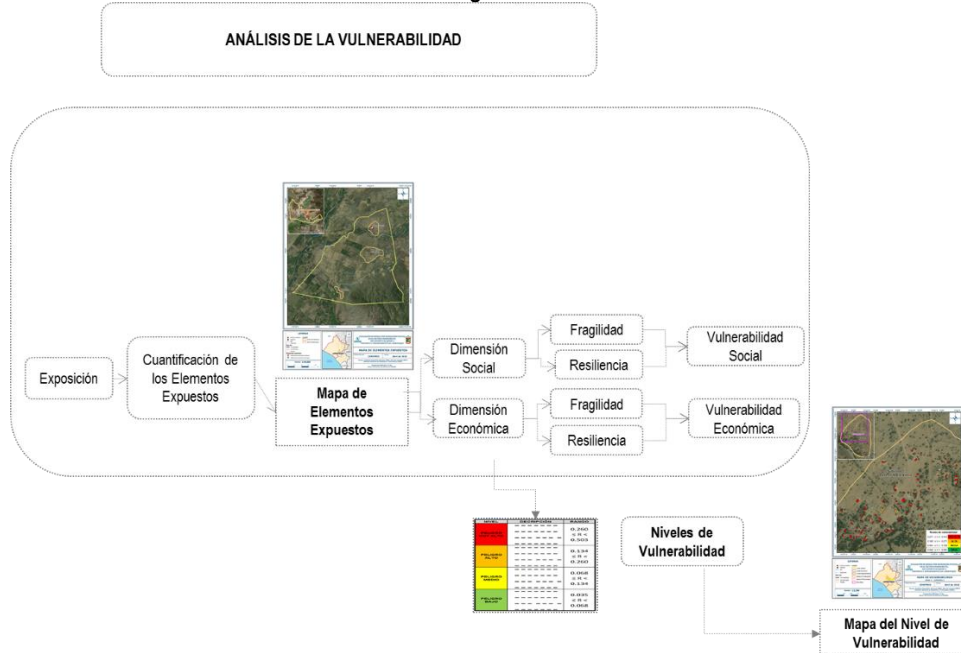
ANÁLISIS DE LA VULNERABILIDAD

Exposición

Cuantificación de los Elementos Expuestos

Mapa de Elementos Expuestos

Dimensión Social

Dimensión Económica

Fragilidad

Resiliencia

Fragilidad

Resiliencia

Vulnerabilidad Social

Vulnerabilidad Económica

| NIVEL | DESCRIPCIÓN | RANGOS |
|---|---|---|
| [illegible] | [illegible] | 0.260 ≤ R < 0.503 |
| PELIGRO ALTO | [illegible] | 0.134 ≤ R < 0.260 |
| PELIGRO MEDIO | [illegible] | 0.068 ≤ R < 0.134 |
| PELIGRO BAJO | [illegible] | 0.035 ≤ R < 0.068 |

Niveles de Vulnerabilidad

Mapa del Nivel de Vulnerabilidad